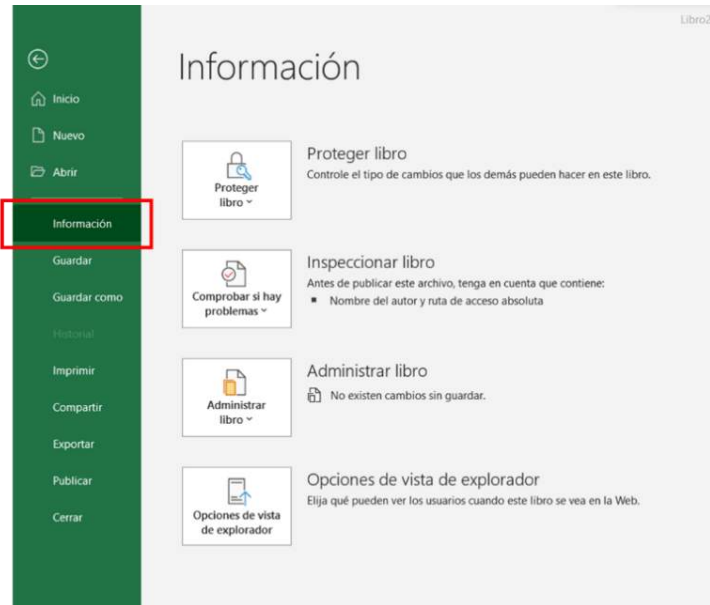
Libro2

Inicio

Nuevo

Abrir

Información

Guardar

Guardar como

Historial

Imprimir

Compartir

Exportar

Publicar

Cerrar

Información

Proteger libro

Proteger libro

Controle el tipo de cambios que los demás pueden hacer en este libro.

Comprobar si hay problemas

Inspeccionar libro

Antes de publicar este archivo, tenga en cuenta que contiene:

- Nombre del autor y ruta de acceso absoluta

Administrar libro

Administrar libro

No existen cambios sin guardar.

Opciones de vista de explorador

Opciones de vista de explorador

Elija qué pueden ver los usuarios cuando este libro se vea en la Web.